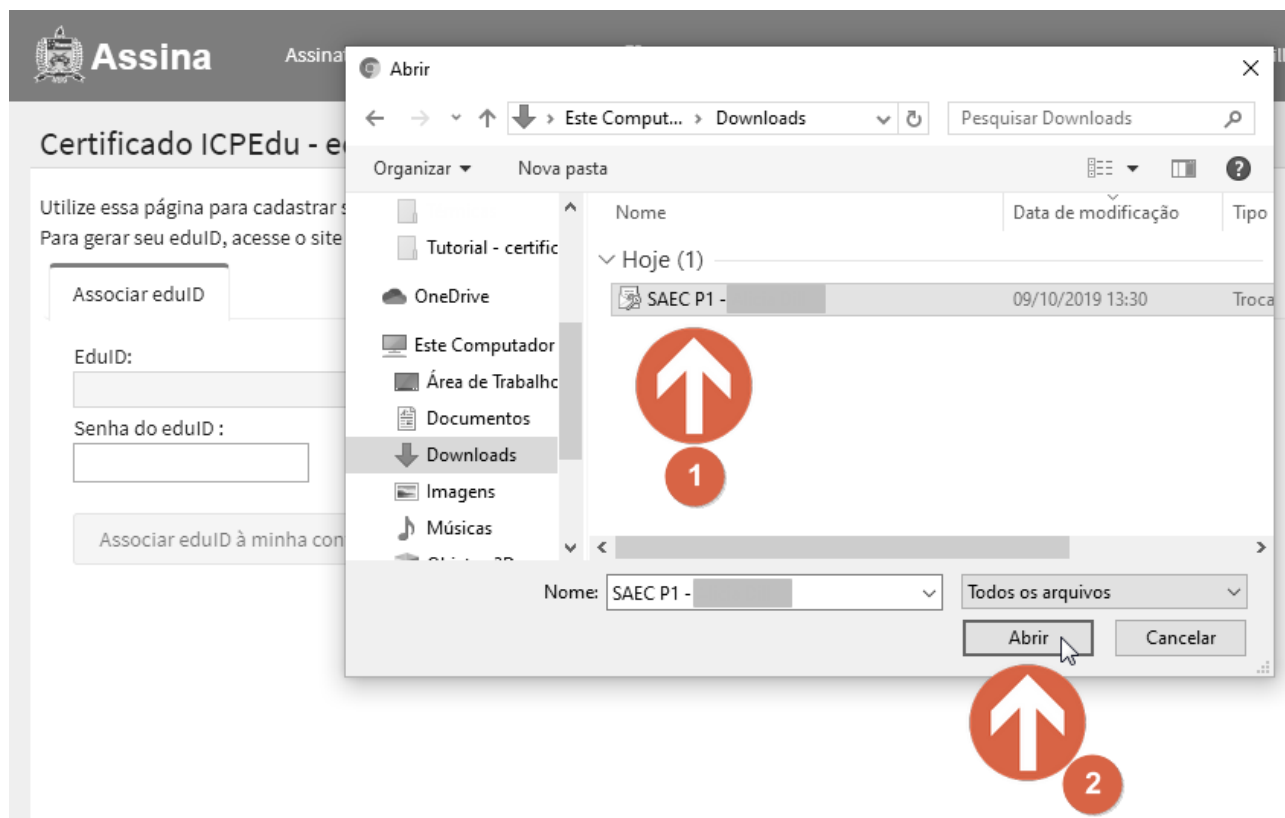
Assina Assinat

Certificado ICPEdu - ed

Utilize essa página para cadastrar s
Para gerar seu eduID, acesse o site

Associar eduID

EduID:

Senha do eduID :

Associar eduID à minha con

Abrir

Este Comput... › Downloads

Pesquisar Downloads

Organizar ▾ Nova pasta

Tutorial - certific
OneDrive
Este Computador
Área de Trabalho
Documentos
Downloads
Imagens
Músicas

Nome | Data de modificação | Tipo

Hoje (1)

SAEC P1 - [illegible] 09/10/2019 13:30 Troca

1

Nome: SAEC P1 - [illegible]

Todos os arquivos

Abrir Cancelar

2